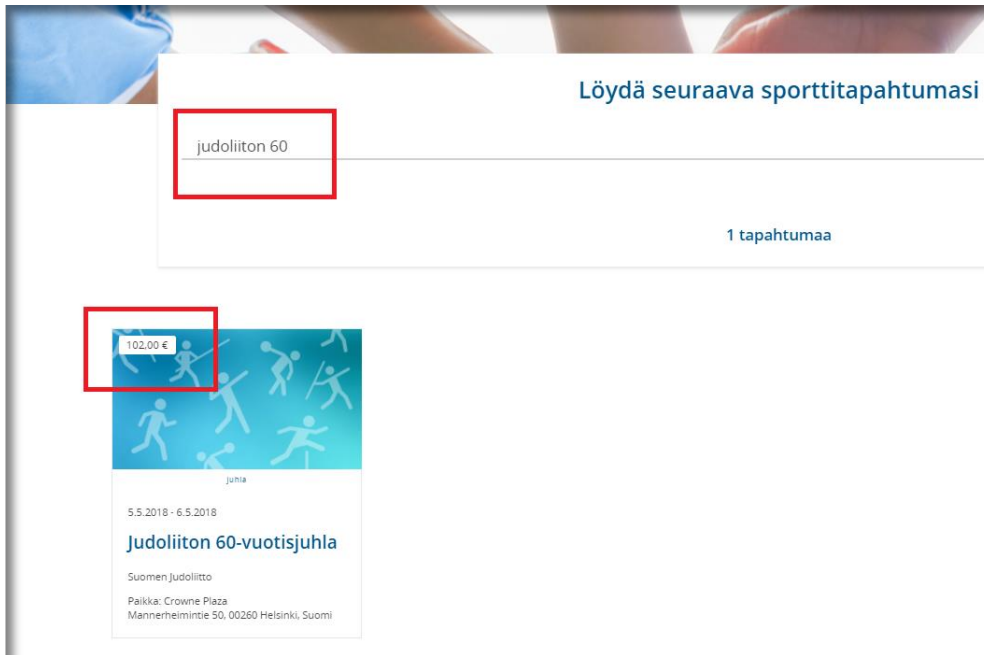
Löydä seuraava sporttitapahtumasi

judoliiton 60

1 tapahtumaa

102,00 €

Juhla

5.5.2018 - 6.5.2018

Judoliiton 60-vuotisjuhla

Suomen Judoliitto

Paikka: Crowne Plaza
Mannerheimintie 50, 00260 Helsinki, Suomi